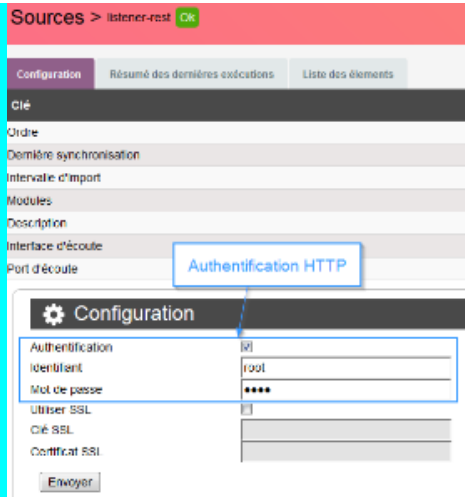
Sources > listener-rest OK

Configuration | Résumé des dernières exécutions | Liste des élements

| Clé |
|---|
| Ordre |
| Dernière synchronisation |
| Intervalle d'import |
| Modules |
| Description |
| Interface d'écoute |
| Port d'écoute |

Authentification HTTP

Configuration

Authentification
Identifiant root
Mot de passe ••••
Utiliser SSL
Clé SSL
Certificat SSL

Envoyer